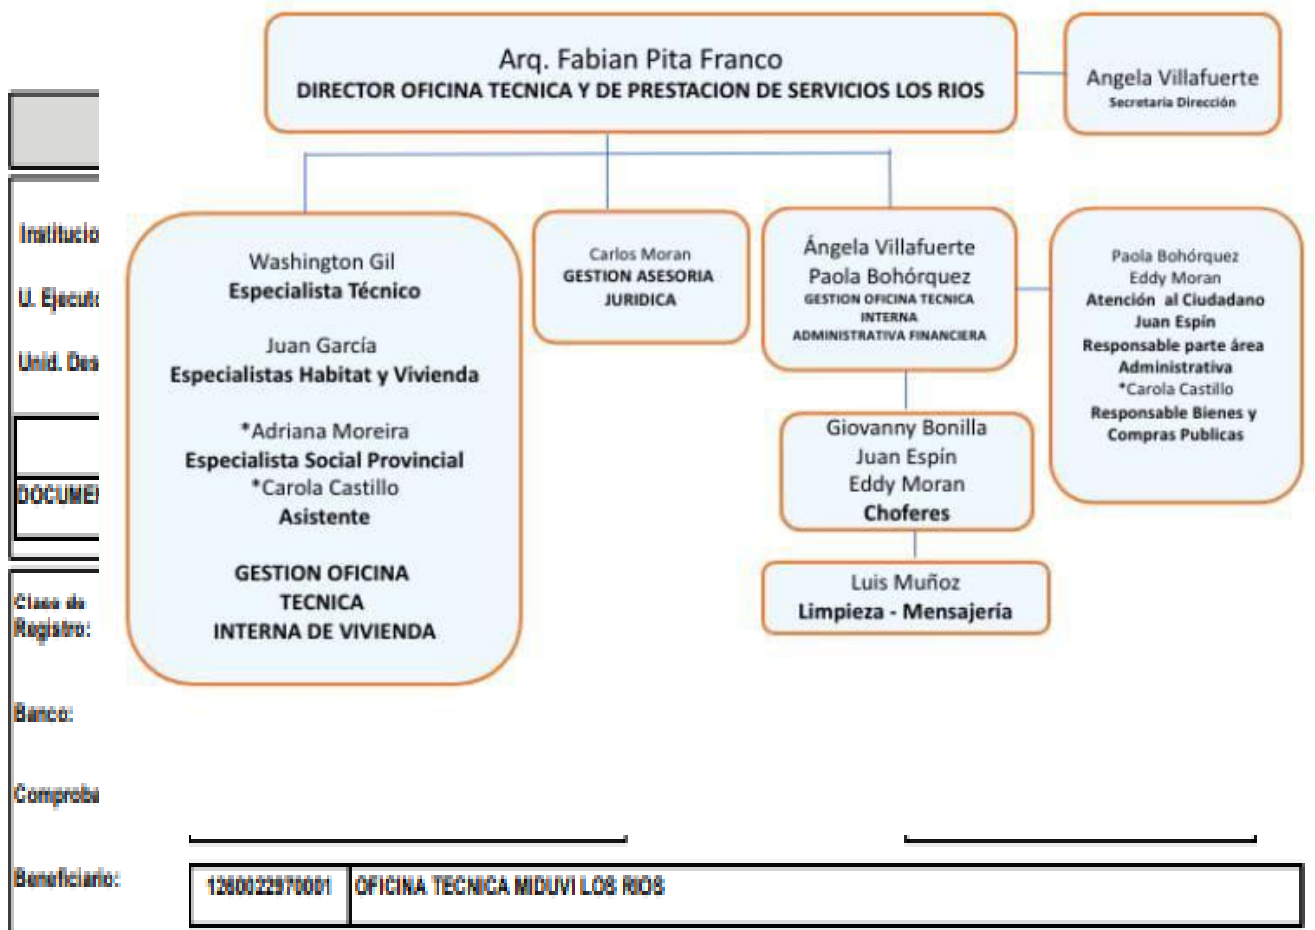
Arq. Fabian Pita Franco
DIRECTOR OFICINA TECNICA Y DE PRESTACION DE SERVICIOS LOS RIOS

Angela Villafuerte
Secretaria Dirección

Institucio

U. Ejecut

Unid. Des

DOCUME

Washington Gil
Especialista Técnico

Juan García
Especialistas Habitat y Vivienda

*Adriana Moreira
Especialista Social Provincial
*Carola Castillo
Asistente

GESTION OFICINA TECNICA INTERNA DE VIVIENDA

Carlos Moran
GESTION ASESORIA JURIDICA

Ángela Villafuerte
Paola Bohórquez
GESTION OFICINA TECNICA INTERNA ADMINISTRATIVA FINANCIERA

Paola Bohórquez
Eddy Moran
Atención al Ciudadano
Juan Espín
Responsable parte área Administrativa
*Carola Castillo
Responsable Bienes y Compras Publicas

Giovanny Bonilla
Juan Espín
Eddy Moran
Choferes

Luis Muñoz
Limpieza - Mensajería

Clase de Registro:

Banco:

Comproba

Beneficiario:

| 1260022970001 | OFICINA TECNICA MIDUVI LOS RIOS |
|---|---|